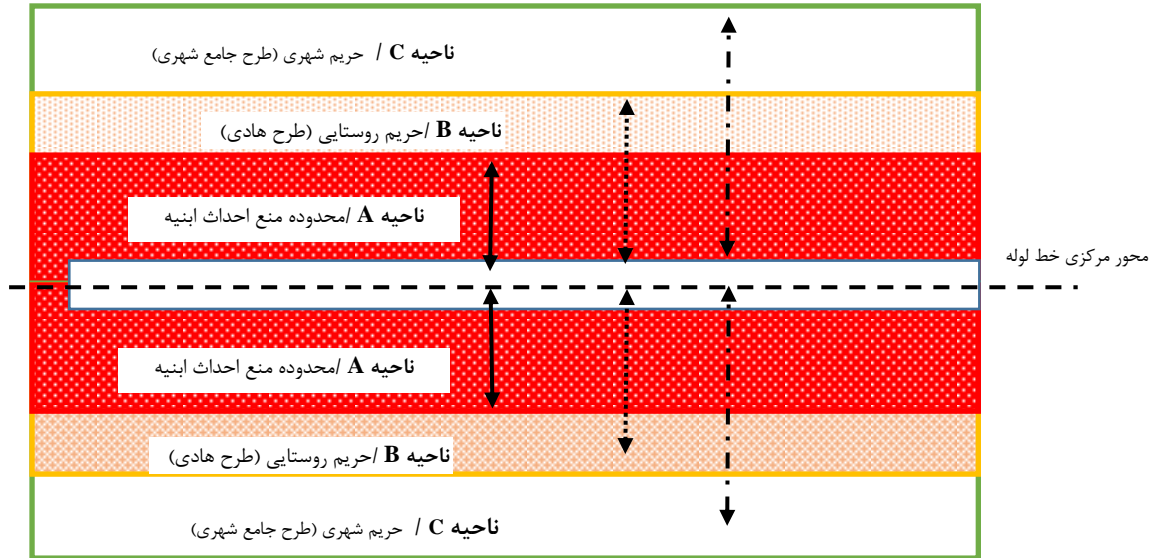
ناحیه C / حریم شهری (طرح جامع شهری)

ناحیه B /حریم روستایی (طرح هادی)

ناحیه A /محدوده منع احداث ابنیه

محور مرکزی خط لوله

ناحیه A /محدوده منع احداث ابنیه

ناحیه B /حریم روستایی (طرح هادی)

ناحیه C / حریم شهری (طرح جامع شهری)